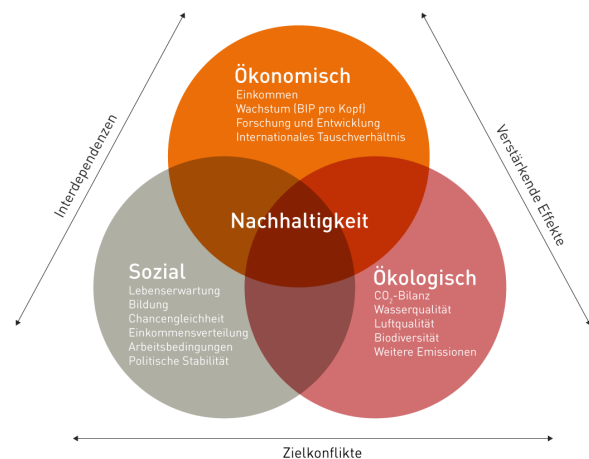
Interdependenzen

Verstärkende Effekte

Ökonomisch
Einkommen
Wachstum (BIP pro Kopf)
Forschung und Entwicklung
Internationales Tauschverhältnis

Nachhaltigkeit

Sozial
Lebenserwartung
Bildung
Chancengleichheit
Einkommensverteilung
Arbeitsbedingungen
Politische Stabilität

Ökologisch
$CO_2$-Bilanz
Wasserqualität
Luftqualität
Biodiversität
Weitere Emissionen

Zielkonflikte